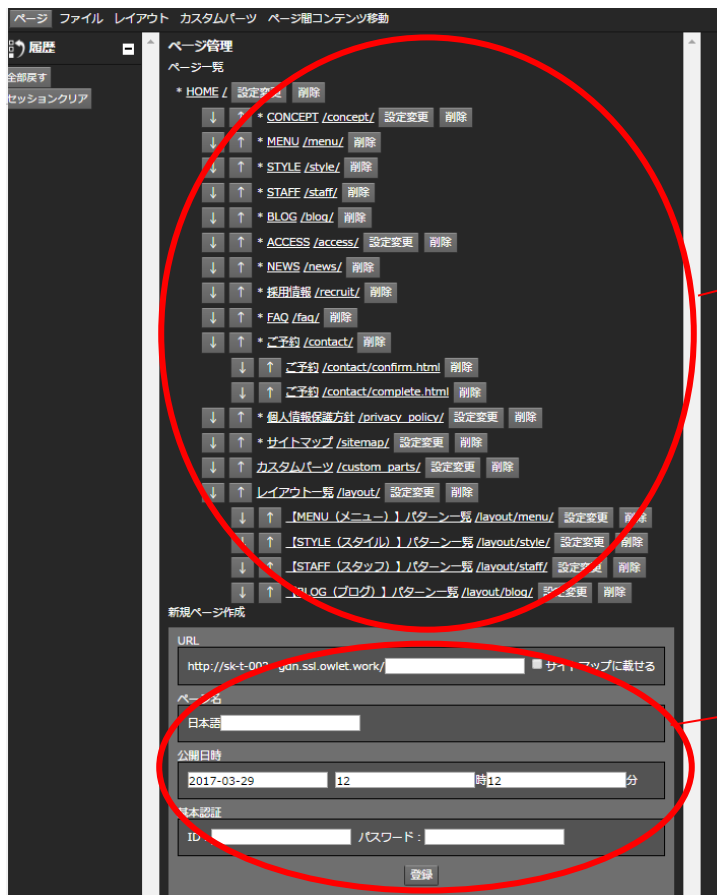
ページ ファイル レイアウト カスタムパーツ ページ間コンテンツ移動

履歴

全部戻す

セッションクリア

ページ管理

ページ一覧

* HOME / 設定変更 削除

↓ ↑ * CONCEPT /concept/ 設定変更 削除

↓ ↑ * MENU /menu/ 削除

↓ ↑ * STYLE /style/ 削除

↓ ↑ * STAFF /staff/ 削除

↓ ↑ * BLOG /blog/ 削除

↓ ↑ * ACCESS /access/ 設定変更 削除

↓ ↑ * NEWS /news/ 削除

↓ ↑ * 採用情報 /recruit/ 削除

↓ ↑ * FAQ /faq/ 削除

↓ ↑ * ご予約 /contact/ 削除

↓ ↑ ご予約 /contact/confirm.html 削除

↓ ↑ ご予約 /contact/complete.html 削除

↓ ↑ * 個人情報保護方針 /privacy_policy/ 設定変更 削除

↓ ↑ * サイトマップ /sitemap/ 設定変更 削除

↓ ↑ カスタムパーツ /custom_parts/ 設定変更 削除

↓ ↑ レイアウト一覧 /layout/ 設定変更 削除

↓ ↑ 【MENU（メニュー）】パターン一覧 /layout/menu/ 設定変更 削除

↓ ↑ 【STYLE（スタイル）】パターン一覧 /layout/style/ 設定変更 削除

↓ ↑ 【STAFF（スタッフ）】パターン一覧 /layout/staff/ 設定変更 削除

↓ ↑ 【BLOG（ブログ）】パターン一覧 /layout/blog/ 設定変更 削除

新規ページ作成

URL

http://sk-t-00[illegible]gdn.ssl.owlet.work/ サイトマップに載せる

ページ名

日本語

公開日時

2017-03-29 12 時 12 分

基本認証

ID : パスワード :

登録